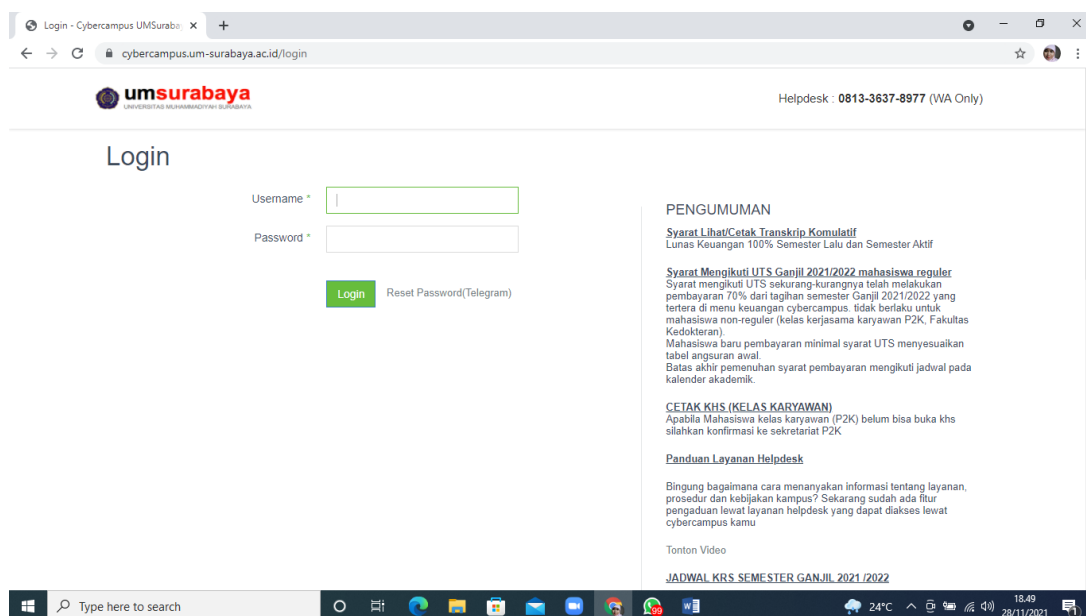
Login - Cybercampus UMSuraba ×

cybercampus.um-surabaya.ac.id/login

umsurabaya
UNIVERSITAS MUHAMMADIYAH SURABAYA

Helpdesk : **0813-3637-8977** (WA Only)

Login

Username *

Password *

Login

Reset Password(Telegram)

PENGUMUMAN

Syarat Lihat/Cetak Transkrip Komulatif
Lunas Keuangan 100% Semester Lalu dan Semester Aktif

Syarat Mengikuti UTS Ganjil 2021/2022 mahasiswa reguler
Syarat mengikuti UTS sekurang-kurangnya telah melakukan pembayaran 70% dari tagihan semester Ganjil 2021/2022 yang tertera di menu keuangan cybercampus. tidak berlaku untuk mahasiswa non-reguler (kelas kerjasama karyawan P2K, Fakultas Kedokteran).
Mahasiswa baru pembayaran minimal syarat UTS menyesuaikan tabel angsuran awal.
Batas akhir pemenuhan syarat pembayaran mengikuti jadwal pada kalender akademik.

CETAK KHS (KELAS KARYAWAN)
Apabila Mahasiswa kelas karyawan (P2K) belum bisa buka khs silahkan konfirmasi ke sekretariat P2K

Panduan Layanan Helpdesk

Bingung bagaimana cara menanyakan informasi tentang layanan, prosedur dan kebijakan kampus? Sekarang sudah ada fitur pengaduan lewat layanan helpdesk yang dapat diakses lewat cybercampus kamu

Tonton Video

JADWAL KRS SEMESTER GANJIL 2021 /2022

Type here to search

99

24°C

18.49
28/11/2021